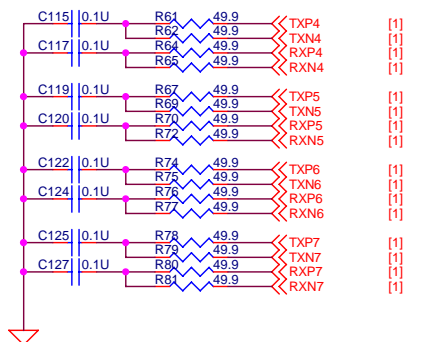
C115 0.1U R61 49.9 TXP4 [1]
R62 49.9 TXN4 [1]
C117 0.1U R64 49.9 RXP4 [1]
R65 49.9 RXN4 [1]

C119 0.1U R67 49.9 TXP5 [1]
R69 49.9 TXN5 [1]
C120 0.1U R70 49.9 RXP5 [1]
R72 49.9 RXN5 [1]

C122 0.1U R74 49.9 TXP6 [1]
R75 49.9 TXN6 [1]
C124 0.1U R76 49.9 RXP6 [1]
R77 49.9 RXN6 [1]

C125 0.1U R78 49.9 TXP7 [1]
R79 49.9 TXN7 [1]
C127 0.1U R80 49.9 RXP7 [1]
R81 49.9 RXN7 [1]